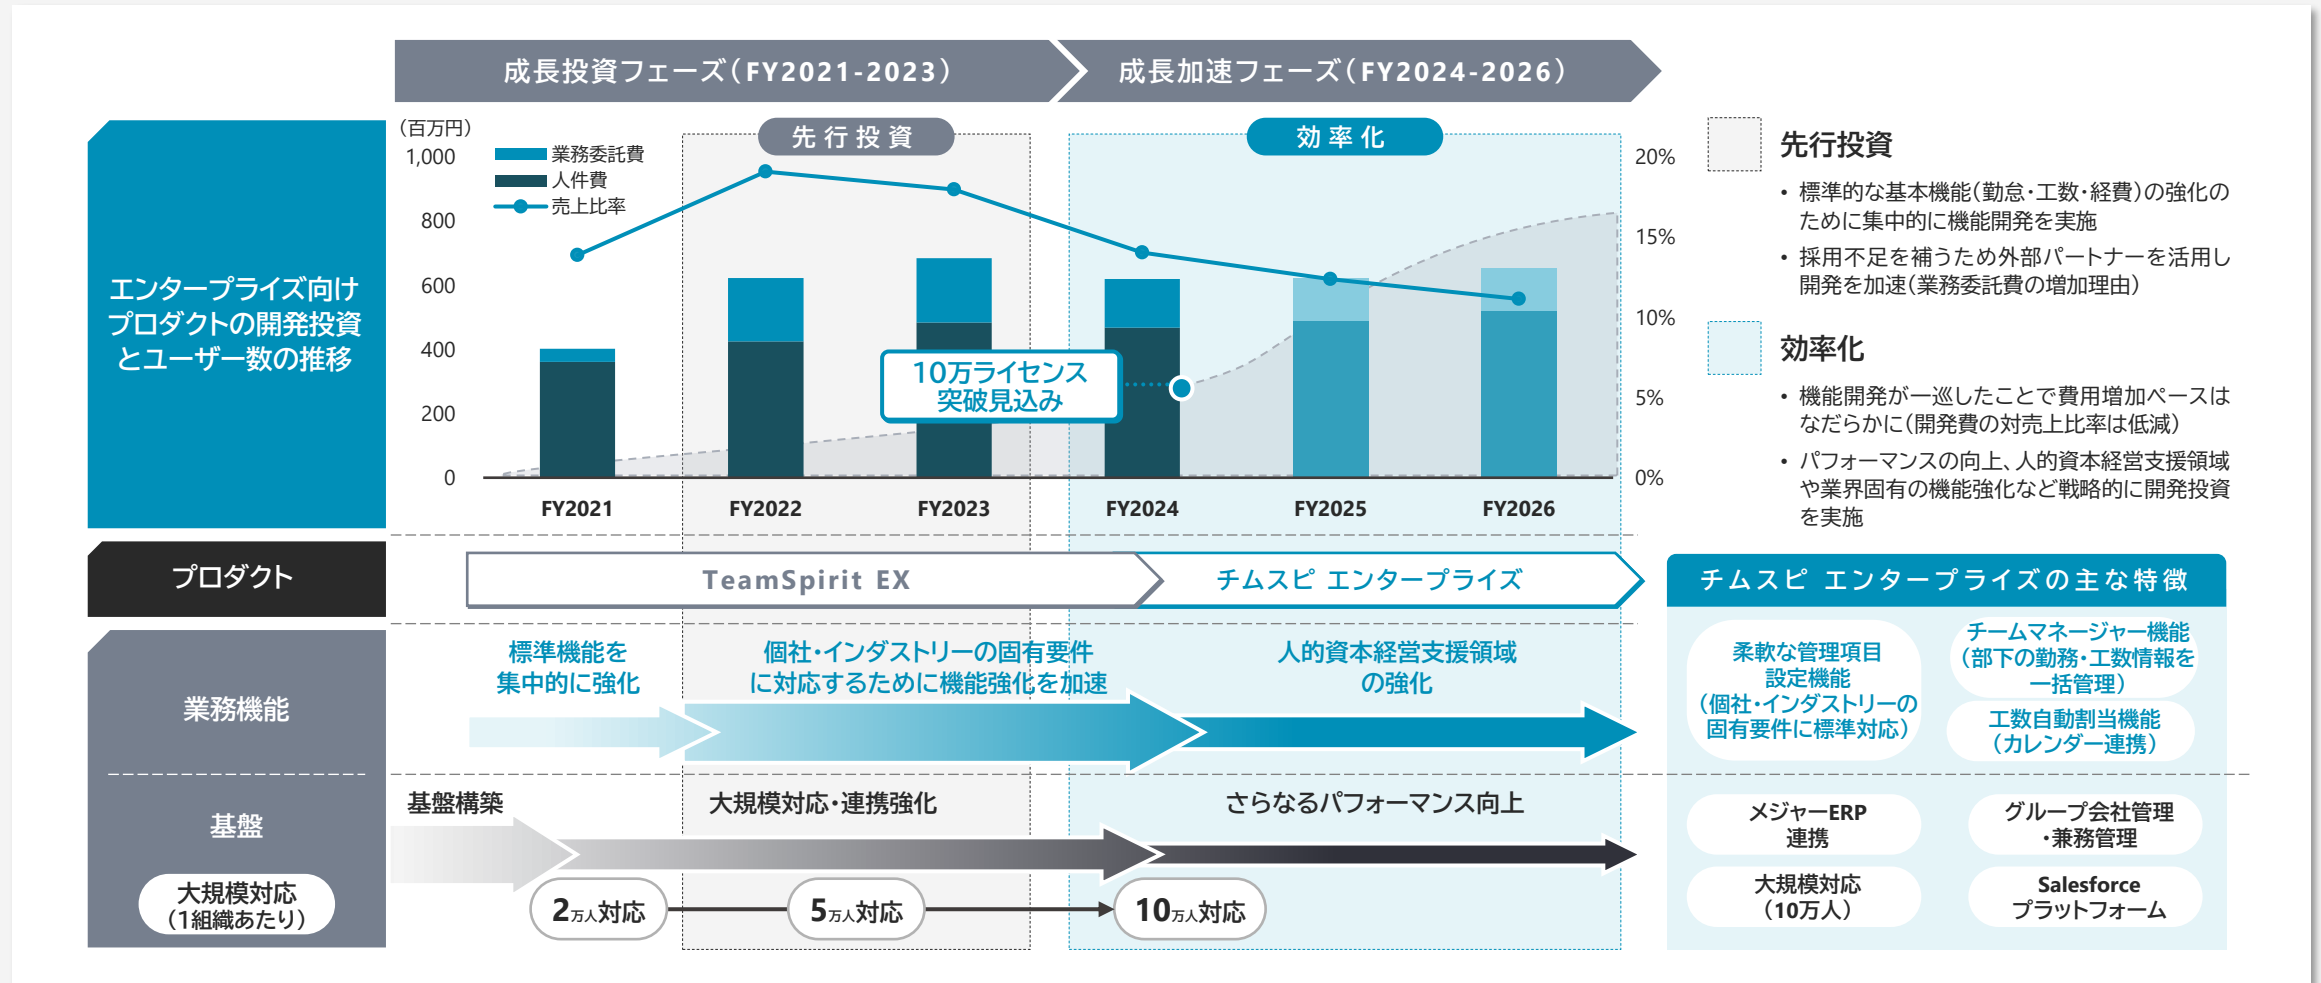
成長投資フェーズ（FY2021-2023）

成長加速フェーズ（FY2024-2026）

エンタープライズ向けプロダクトの開発投資とユーザー数の推移

(百万円)
1,000
800
600
400
200
0

業務委託費
人件費
売上比率

先行投資
効率化

10万ライセンス突破見込み

20%
15%
10%
5%
0%

FY2021
FY2022
FY2023
FY2024
FY2025
FY2026

先行投資
• 標準的な基本機能（勤怠・工数・経費）の強化のために集中的に機能開発を実施
• 採用不足を補うため外部パートナーを活用し開発を加速（業務委託費の増加理由）

効率化
• 機能開発が一巡したことで費用増加ペースはなだらかに（開発費の対売上比率は低減）
• パフォーマンスの向上、人的資本経営支援領域や業界固有の機能強化など戦略的に開発投資を実施

プロダクト
TeamSpirit EX
チムスピ エンタープライズ

チムスピ エンタープライズの主な特徴

業務機能
標準機能を集中的に強化
個社・インダストリーの固有要件に対応するために機能強化を加速
人的資本経営支援領域の強化

柔軟な管理項目設定機能（個社・インダストリーの固有要件に標準対応）
チームマネージャー機能（部下の勤務・工数情報を一括管理）
工数自動割当機能（カレンダー連携）

基盤
大規模対応（1組織あたり）
基盤構築
大規模対応・連携強化
さらなるパフォーマンス向上
2万人対応
5万人対応
10万人対応

メジャーERP連携
グループ会社管理・兼務管理
大規模対応（10万人）
Salesforceプラットフォーム